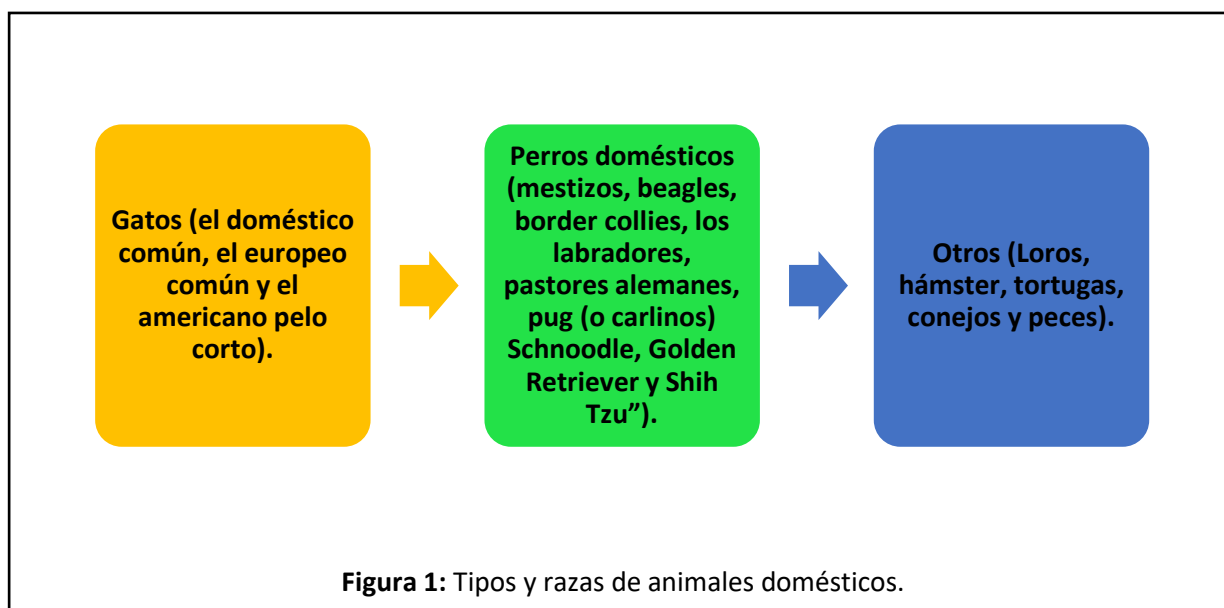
Gatos (el doméstico común, el europeo común y el americano pelo corto).

Perros domésticos (mestizos, beagles, border collies, los labradores, pastores alemanes, pug (o carlinos) Schnoodle, Golden Retriever y Shih Tzu").

Otros (Loros, hámster, tortugas, conejos y peces).

**Figura 1:** Tipos y razas de animales domésticos.